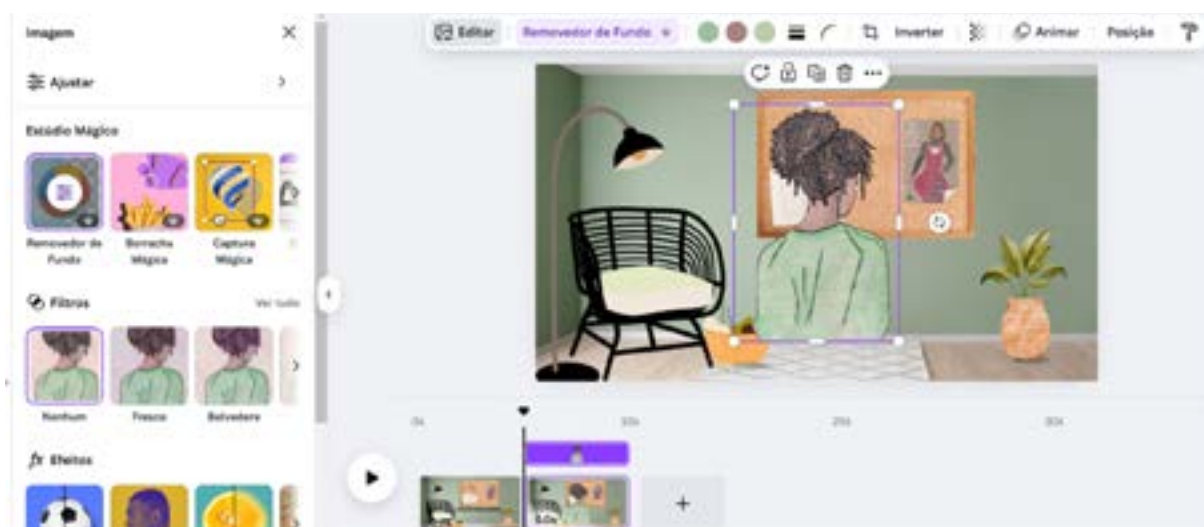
Imagem

Ajustar

Estúdio Mágico

Removedor de Fundo

Borracha Mágica

Captura Mágica

Filtros

Ver tudo

Nenhum

Fresco

Belvedere

Efeitos

Editar

Removedor de Fundo

Inverter

Animar

Posição

0s

10s

20s

30s

+